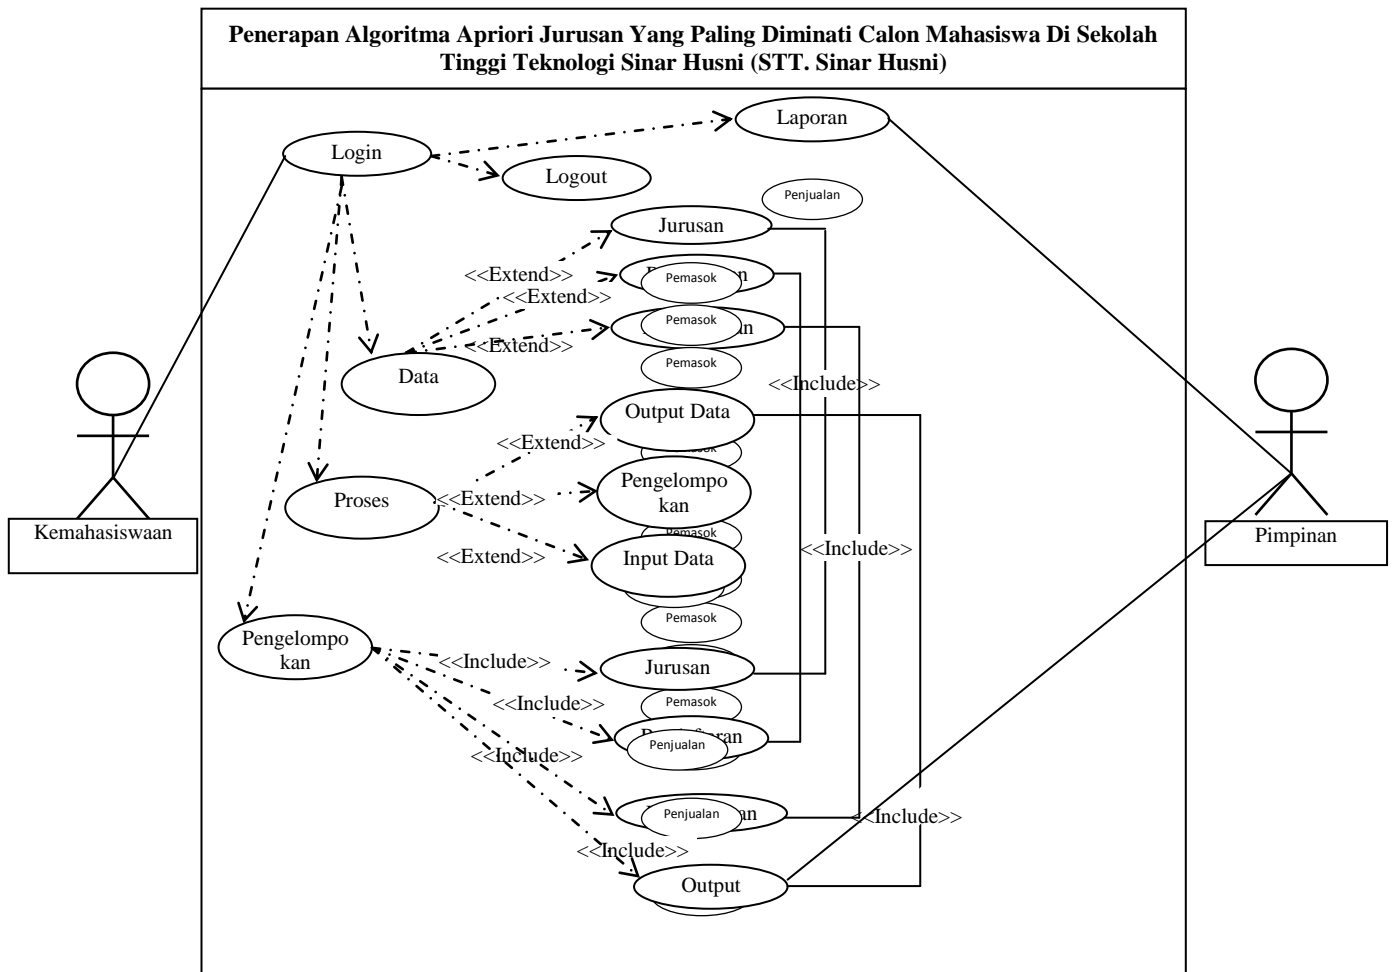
Penerapan Algoritma Apriori Jurusan Yang Paling Diminati Calon Mahasiswa Di Sekolah Tinggi Teknologi Sinar Husni (STT. Sinar Husni)

Login

Laporan

Logout

Penjualan

Jurusan

<<Extend>>

Pemasok

<<Extend>>

Pemasok

<<Extend>>

Pemasok

Data

<<Include>>

Output Data

<<Extend>>

Proses

Pengelompokan

<<Extend>>

<<Include>>

<<Extend>>

Input Data

Kemahasiswaan

Pimpinan

Pemasok

Pengelompokan

<<Include>>

Jurusan

Pemasok

<<Include>>

Penjualan

<<Include>>

Penjualan

<<Include>>

<<Include>>

Output